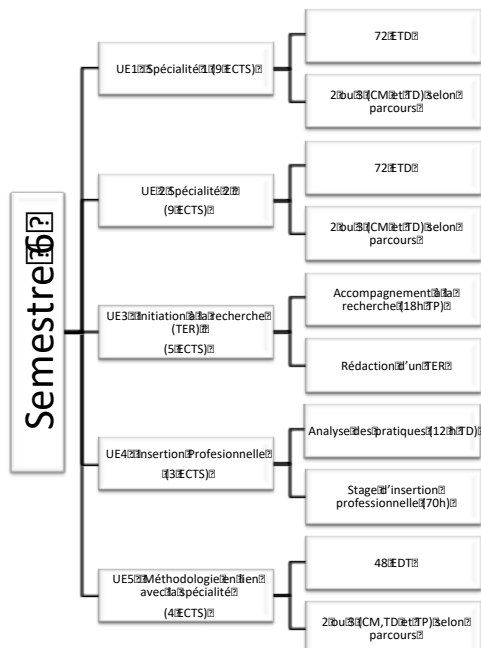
Semestre 6

UE1 Spécialité 1 (9 ECTS)

72 ETD

2 ou 3 (CM et TD) selon parcours

UE 2 Spécialité 2 (9 ECTS)

72 ETD

2 ou 3 (CM et TD) selon parcours

UE3 Initiation à la recherche (TER) (5 ECTS)

Accompagnement à la recherche (18h TP)

Rédaction d'un TER

UE4 Insertion Profesionnelle (3 ECTS)

Analyse des pratiques (12 h TD)

Stage d'insertion professionnelle (70h)

UE5 Méthodologie en lien avec la spécialité (4 ECTS)

48 EDT

2 ou 3 (CM, TD et TP) selon parcours